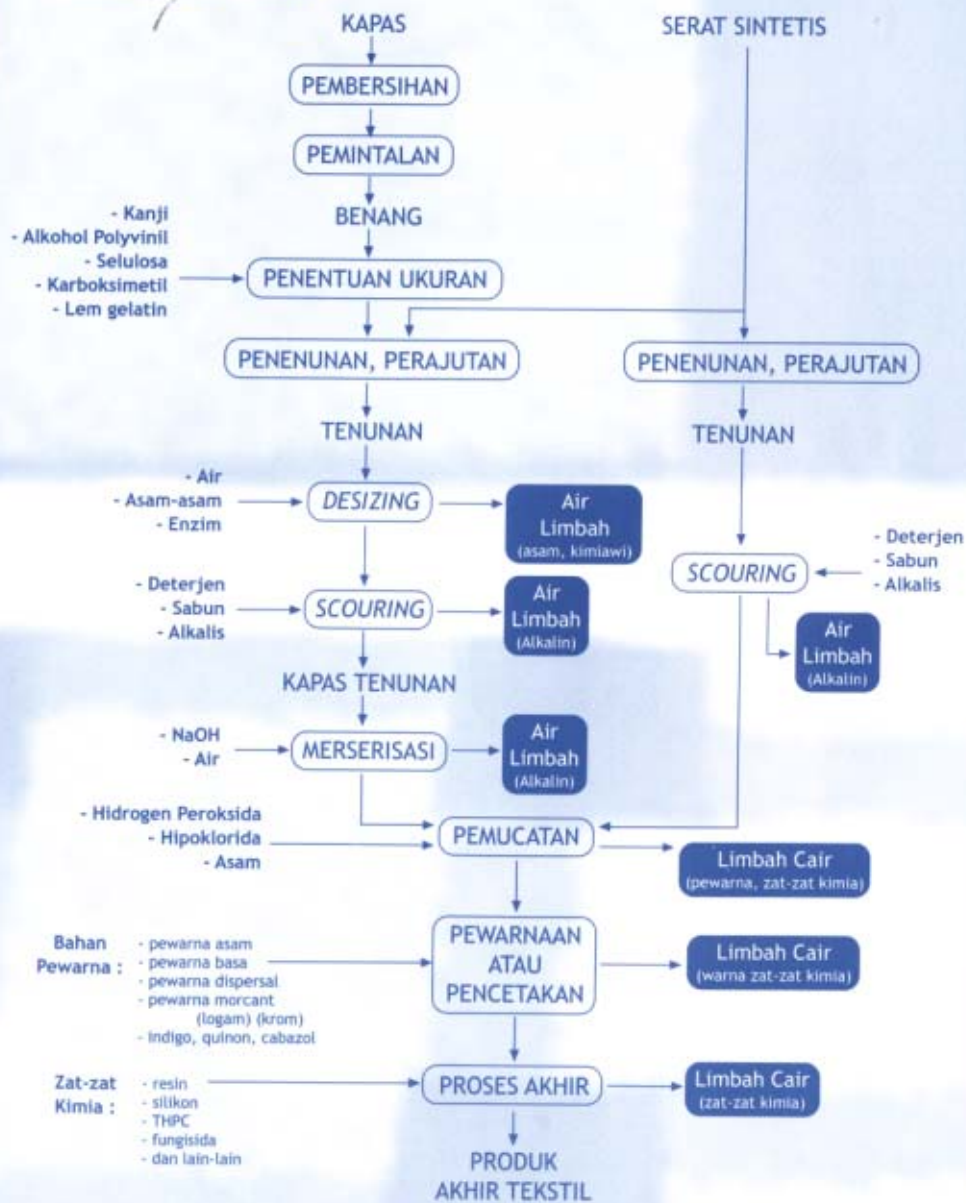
KAPAS

SERAT SINTETIS

PEMBERSIHAN

PEMINTALAN

BENANG

- Kanji
- Alkohol Polyvinil
- Selulosa
- Karboksimetil
- Lem gelatin

PENENTUAN UKURAN

PENENUNAN, PERAJUTAN

PENENUNAN, PERAJUTAN

TENUNAN

TENUNAN

- Air
- Asam-asam
- Enzim

DESIZING

Air Limbah (asam, kimiawi)

- Deterjen
- Sabun
- Alkalis

SCOURING

Air Limbah (Alkalin)

SCOURING

- Deterjen
- Sabun
- Alkalis

Air Limbah (Alkalin)

KAPAS TENUNAN

- NaOH
- Air

MERSERISASI

Air Limbah (Alkalin)

- Hidrogen Peroksida
- Hipoklorida
- Asam

PEMUCATAN

Limbah Cair (pewarna, zat-zat kimia)

Bahan Pewarna :
- pewarna asam
- pewarna basa
- pewarna dispersal
- pewarna morcant (logam) (krom)
- indigo, quinon, cabazol

PEWARNAAN ATAU PENCETAKAN

Limbah Cair (warna zat-zat kimia)

Zat-zat Kimia :
- resin
- silikon
- THPC
- fungisida
- dan lain-lain

PROSES AKHIR

Limbah Cair (zat-zat kimia)

PRODUK AKHIR TEKSTIL